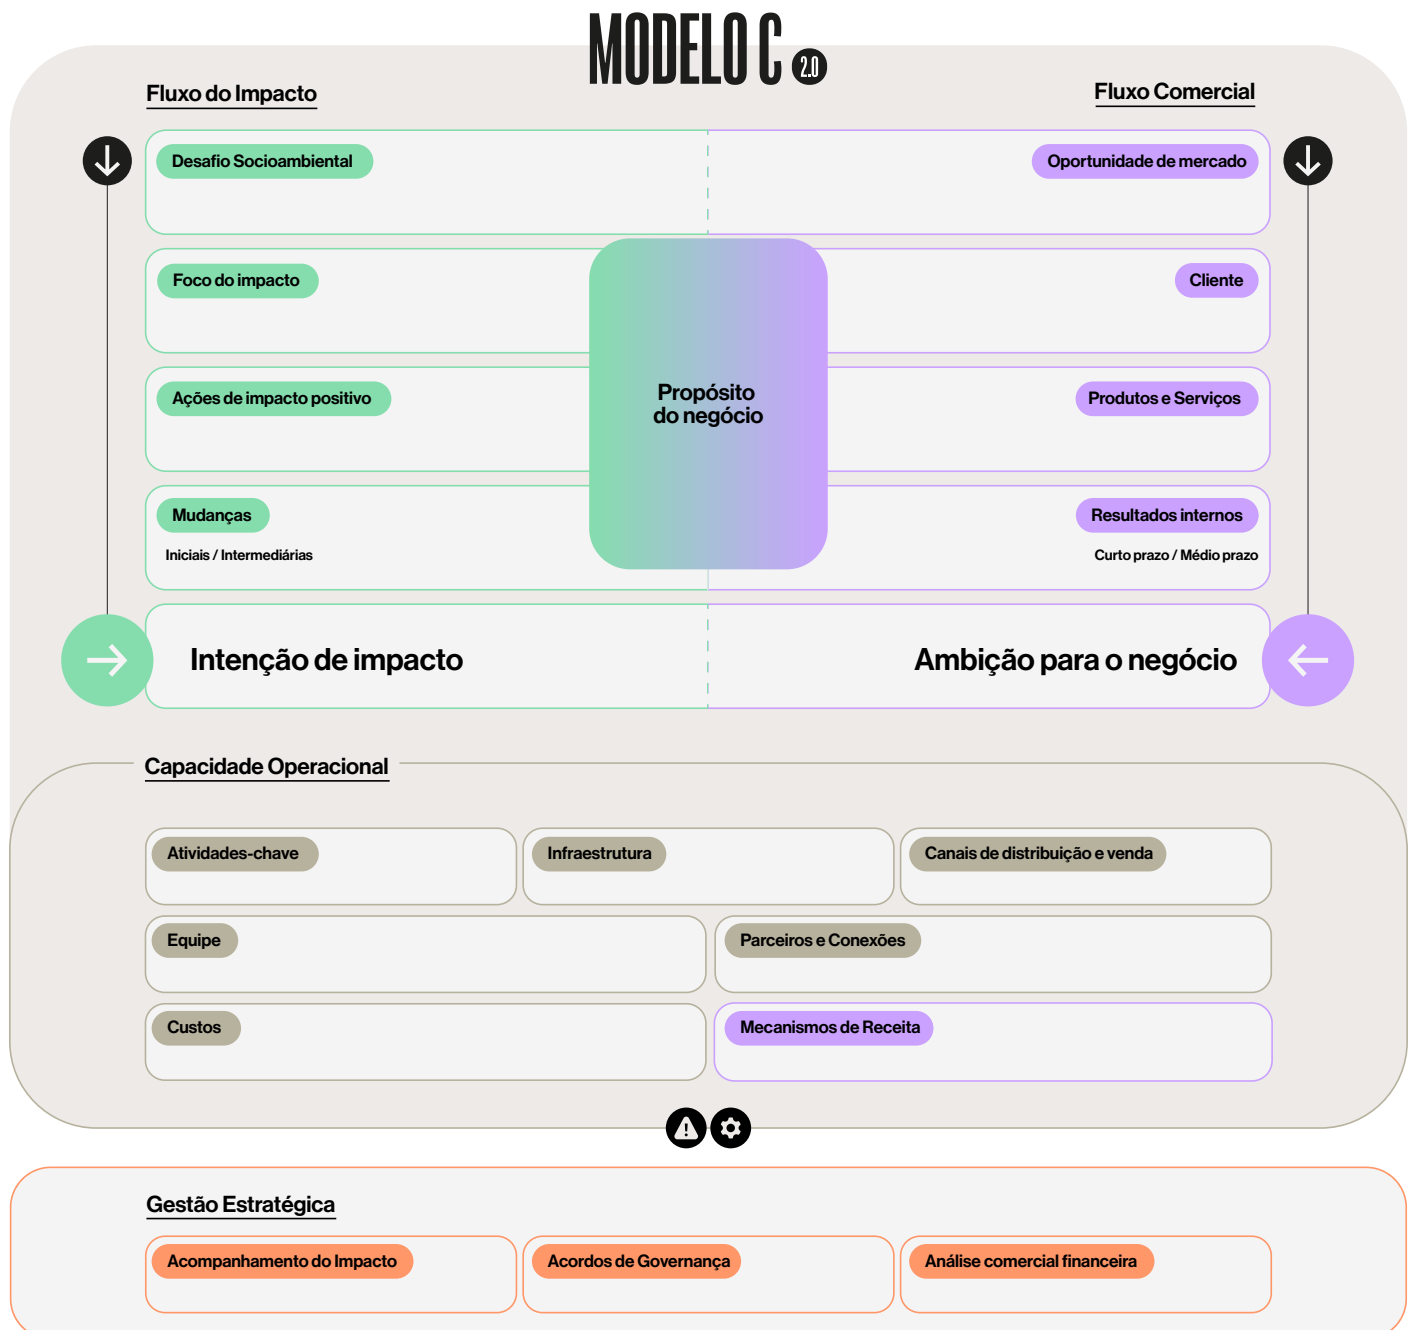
MODELO C 2.0

Fluxo do Impacto

Fluxo Comercial

Desafio Socioambiental

Oportunidade de mercado

Foco do impacto

Cliente

Propósito do negócio

Ações de impacto positivo

Produtos e Serviços

Mudanças

Iniciais / Intermediárias

Resultados internos

Curto prazo / Médio prazo

Intenção de impacto

Ambição para o negócio

Capacidade Operacional

Atividades-chave

Infraestrutura

Canais de distribuição e venda

Equipe

Parceiros e Conexões

Custos

Mecanismos de Receita

Gestão Estratégica

Acompanhamento do Impacto

Acordos de Governança

Análise comercial financeira